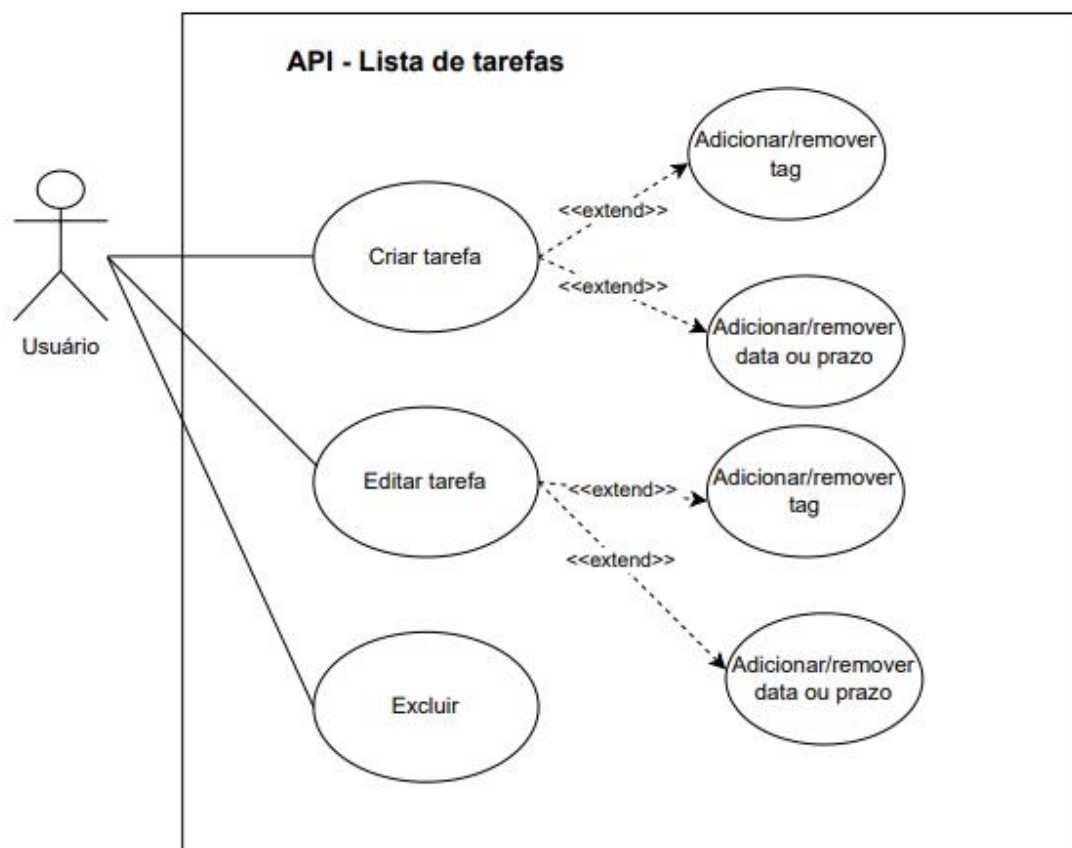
API - Lista de tarefas

Usuário

Criar tarefa

<<extend>>

Adicionar/remover tag

<<extend>>

Adicionar/remover data ou prazo

Editar tarefa

<<extend>>

Adicionar/remover tag

<<extend>>

Adicionar/remover data ou prazo

Excluir